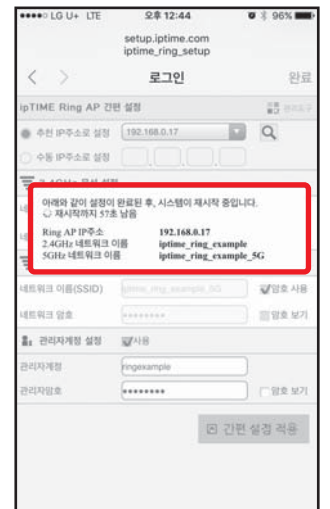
●●●●○ LG U+ LTE 오후 12:44 96%

setup.iptime.com
iptime_ring_setup

로그인 완료

ipTIME Ring AP 간편 설정

추천 IP주소로 설정 192.168.0.17

수동 IP주소로 설정

아래와 같이 설정이 완료된 후, 시스템이 재시작 중입니다.
재시작까지 57초 남음

| Ring AP IP주소 | 192.168.0.17 |
|---|---|
| 2.4GHz 네트워크 이름 | iptime_ring_example |
| 5GHz 네트워크 이름 | iptime_ring_example_5G |

네트워크 이름(SSID) iptime_ring_example_5G 암호 사용

네트워크 암호 ●●●●●●●● 암호 보기

관리자계정 설정 사용

관리자계정 ringexample

관리자암호 ●●●●●●●● 암호 보기

간편 설정 적용